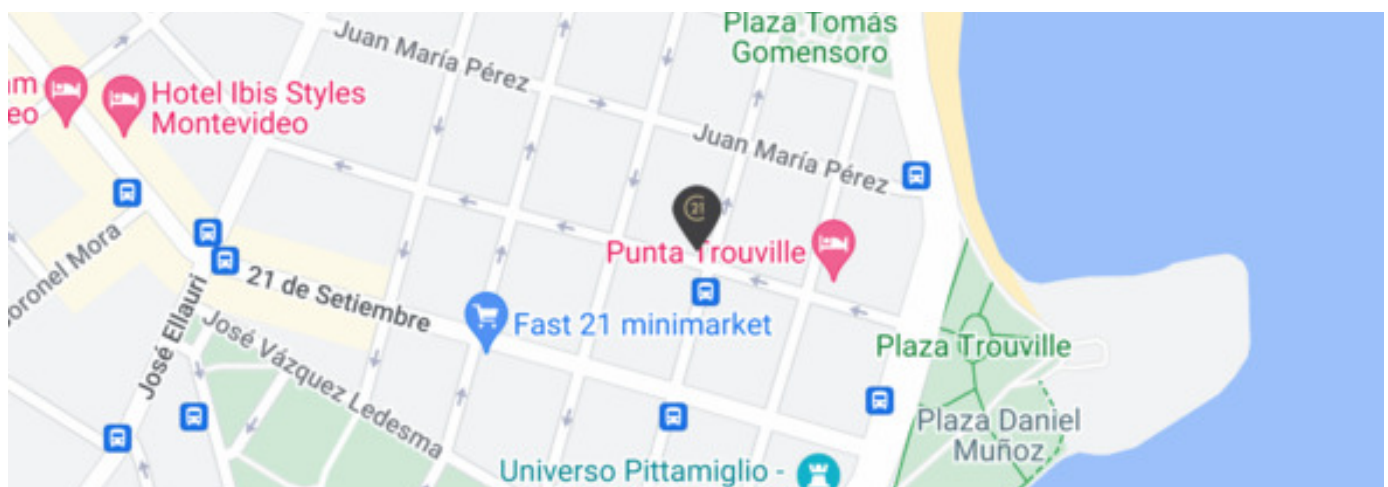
Plaza Tomás Gomensoro

Juan María Pérez

um eo

Hotel Ibis Styles Montevideo

Juan María Pérez

21

Punta Trouville

Coronel Mora

21 de Setiembre

José Ellauri

Fast 21 minimarket

José Vázquez Ledesma

Plaza Trouville

Plaza Daniel Muñoz

Universo Pittamiglio -